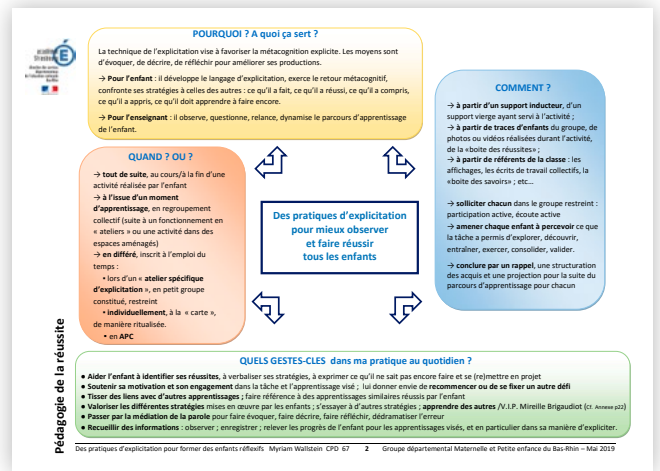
académie Strasbourg

POURQUOI ? A quoi ça sert ?

La technique de l'explicitation vise à favoriser la métacognition explicite. Les moyens sont d'évoquer, de décrire, de réfléchir pour améliorer ses productions.

→ **Pour l'enfant** : il développe le langage d'explicitation, exerce le retour métacognitif, confronte ses stratégies à celles des autres : ce qu'il a fait, ce qu'il a réussi, ce qu'il a compris, ce qu'il a appris, ce qu'il doit apprendre à faire encore.

→ **Pour l'enseignant** : il observe, questionne, relance, dynamise le parcours d'apprentissage de l'enfant.

COMMENT ?

→ **à partir d'un support inducteur**, d'un support vierge ayant servi à l'activité ;
→ **à partir de traces d'enfants** du groupe, de photos ou vidéos réalisées durant l'activité, de la «boîte des réussites» ;
→ **à partir de référents de la classe** : les affichages, les écrits de travail collectifs, la «boîte des savoirs» ; etc…

→ **solliciter chacun** dans le groupe restreint : participation active, écoute active
→ **amener chaque enfant à percevoir** ce que la tâche a permis d'explorer, découvrir, entraîner, exercer, consolider, valider.

→ **conclure par un rappel**, une structuration des acquis et une projection pour la suite du parcours d'apprentissage pour chacun

QUAND ? OU ?

→ **tout de suite**, au cours/à la fin d'une activité réalisée par l'enfant
→ **à l'issue d'un moment d'apprentissage**, en regroupement collectif (suite à un fonctionnement en « ateliers » ou une activité dans des espaces aménagés)
→ **en différé**, inscrit à l'emploi du temps :
• lors d'un « **atelier spécifique d'explicitation** », en petit groupe constitué, restreint
• **individuellement**, à la « carte », de manière ritualisée.
• **en APC**

Des pratiques d'explicitation pour mieux observer et faire réussir tous les enfants

Pédagogie de la réussite

QUELS GESTES-CLES dans ma pratique au quotidien ?

• **Aider l'enfant à identifier ses réussites**, à verbaliser ses stratégies, à exprimer ce qu'il ne sait pas encore faire et se (re)mettre en projet
• **Soutenir sa motivation et son engagement** dans la tâche et l'apprentissage visé ; lui donner envie de **recommencer ou de se fixer un autre défi**
• **Tisser des liens avec d'autres apprentissages** ; faire référence à des apprentissages similaires réussis par l'enfant
• **Valoriser les différentes stratégies** mises en œuvre par les enfants ; s'essayer à d'autres stratégies ; **apprendre des autres** /V.I.P. Mireille Brigaudiot (Cf. Annexe p22)
• **Passer par la médiation de la parole** pour faire évoquer, faire décrire, faire réfléchir, dédramatiser l'erreur
• **Recueillir des informations** : observer ; enregistrer ; relever les progrès de l'enfant pour les apprentissages visés, et en particulier dans sa manière d'expliciter.

Des pratiques d'explicitation pour former des enfants réflexifs Myriam Wallstein CPD 67 2 Groupe départemental Maternelle et Petite enfance du Bas-Rhin – Mai 2019